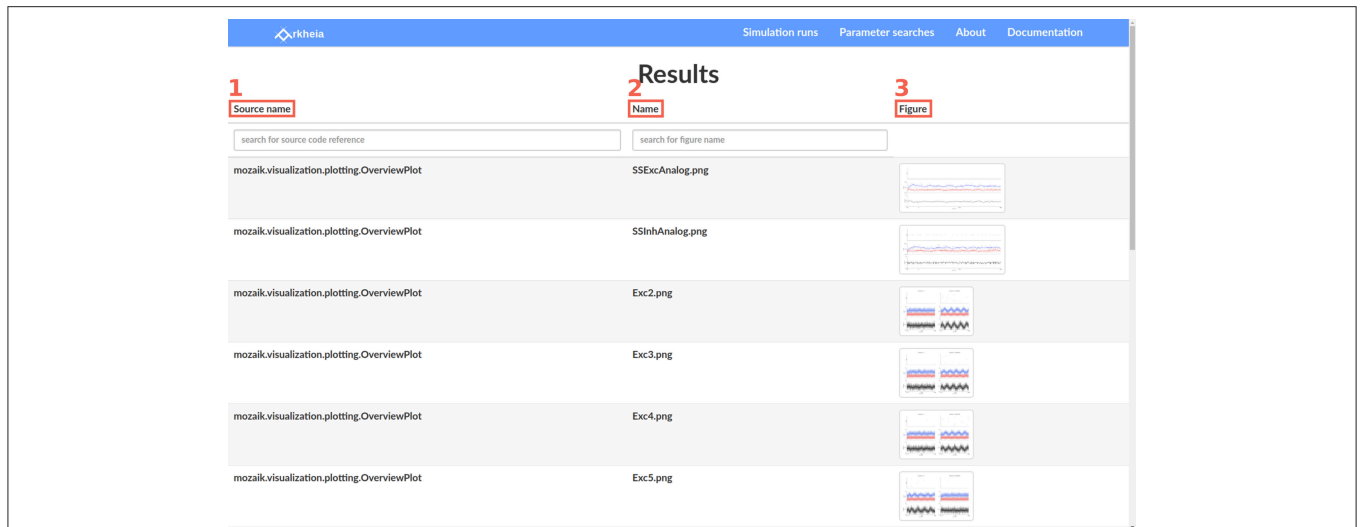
rkheia Simulation runs Parameter searches About Documentation

Results

1 Source name

2 Name

3 Figure

search for source code reference

search for figure name

| Source name | Name | Figure |
|---|---|---|
| mozaik.visualization.plotting.OverviewPlot | SSExcAnalog.png | |
| mozaik.visualization.plotting.OverviewPlot | SSInhAnalog.png | |
| mozaik.visualization.plotting.OverviewPlot | Exc2.png | |
| mozaik.visualization.plotting.OverviewPlot | Exc3.png | |
| mozaik.visualization.plotting.OverviewPlot | Exc4.png | |
| mozaik.visualization.plotting.OverviewPlot | Exc5.png | |